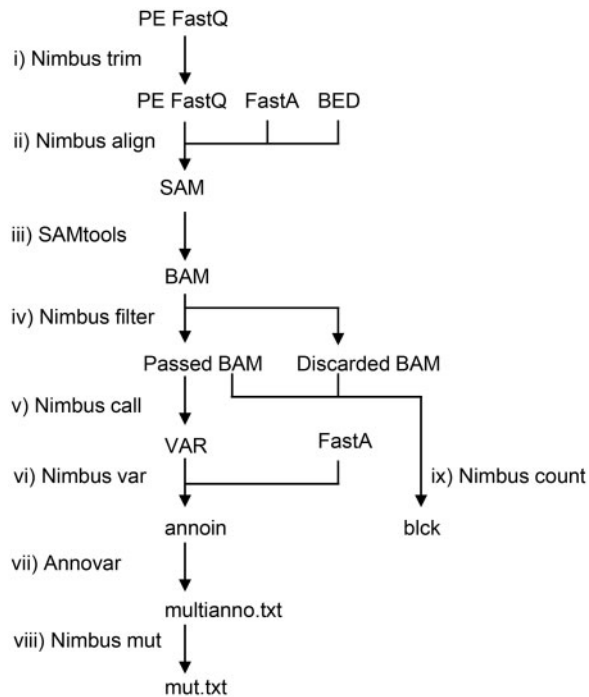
PE FastQ

i) Nimbus trim

PE FastQ FastA BED

ii) Nimbus align

SAM

iii) SAMtools

BAM

iv) Nimbus filter

Passed BAM Discarded BAM

v) Nimbus call

VAR FastA

vi) Nimbus var

ix) Nimbus count

annoin blck

vii) Annovar

multianno.txt

viii) Nimbus mut

mut.txt